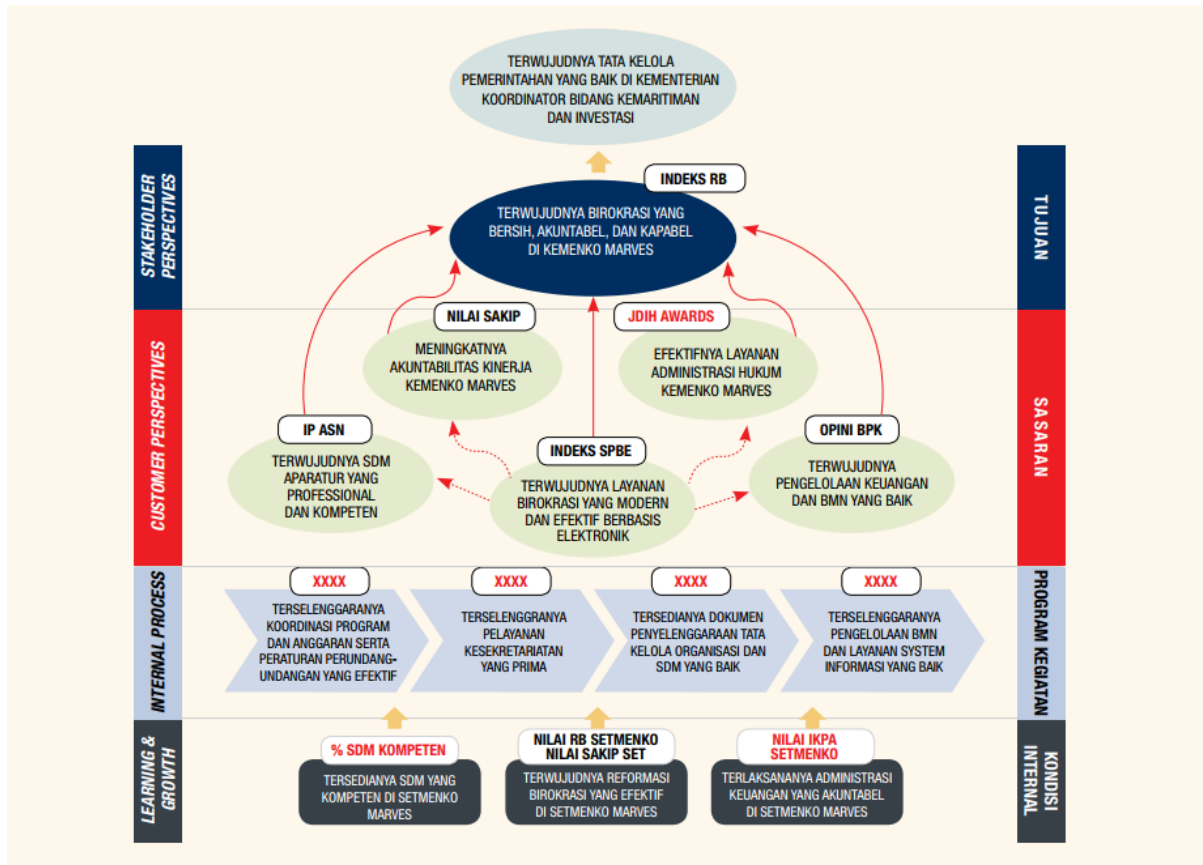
TERWUJUDNYA TATA KELOLA PEMERINTAHAN YANG BAIK DI KEMENTERIAN KOORDINATOR BIDANG KEMARITIMAN DAN INVESTASI

STAKEHOLDER PERSPECTIVES

INDEKS RB

TERWUJUDNYA BIROKRASI YANG BERSIH, AKUNTABEL, DAN KAPABEL DI KEMENKO MARVES

TUJUAN

CUSTOMER PERSPECTIVES

NILAI SAKIP

MENINGKATNYA AKUNTABILITAS KINERJA KEMENKO MARVES

JDIH AWARDS

EFEKTIFNYA LAYANAN ADMINISTRASI HUKUM KEMENKO MARVES

SASARAN

IP ASN

TERWUJUDNYA SDM APARATUR YANG PROFESSIONAL DAN KOMPETEN

INDEKS SPBE

TERWUJUDNYA LAYANAN BIROKRASI YANG MODERN DAN EFEKTIF BERBASIS ELEKTRONIK

OPINI BPK

TERWUJUDNYA PENGELOLAAN KEUANGAN DAN BMN YANG BAIK

INTERNAL PROCESS

XXXX

TERSELENGGARANYA KOORDINASI PROGRAM DAN ANGGARAN SERTA PERATURAN PERUNDANG-UNDANGAN YANG EFEKTIF

XXXX

TERSELENGGRANYA PELAYANAN KESEKRETARIATAN YANG PRIMA

XXXX

TERSEDIANYA DOKUMEN PENYELENGGARAAN TATA KELOLA ORGANISASI DAN SDM YANG BAIK

XXXX

TERSELENGGARANYA PENGELOLAAN BMN DAN LAYANAN SYSTEM INFORMASI YANG BAIK

PROGRAM KEGIATAN

LEARNING & GROWTH

% SDM KOMPETEN

TERSEDIANYA SDM YANG KOMPETEN DI SETMENKO MARVES

NILAI RB SETMENKO
NILAI SAKIP SET

TERWUJUDNYA REFORMASI BIROKRASI YANG EFEKTIF DI SETMENKO MARVES

NILAI IKPA SETMENKO

TERLAKSANANYA ADMINISTRASI KEUANGAN YANG AKUNTABEL DI SETMENKO MARVES

KONDISI INTERNAL